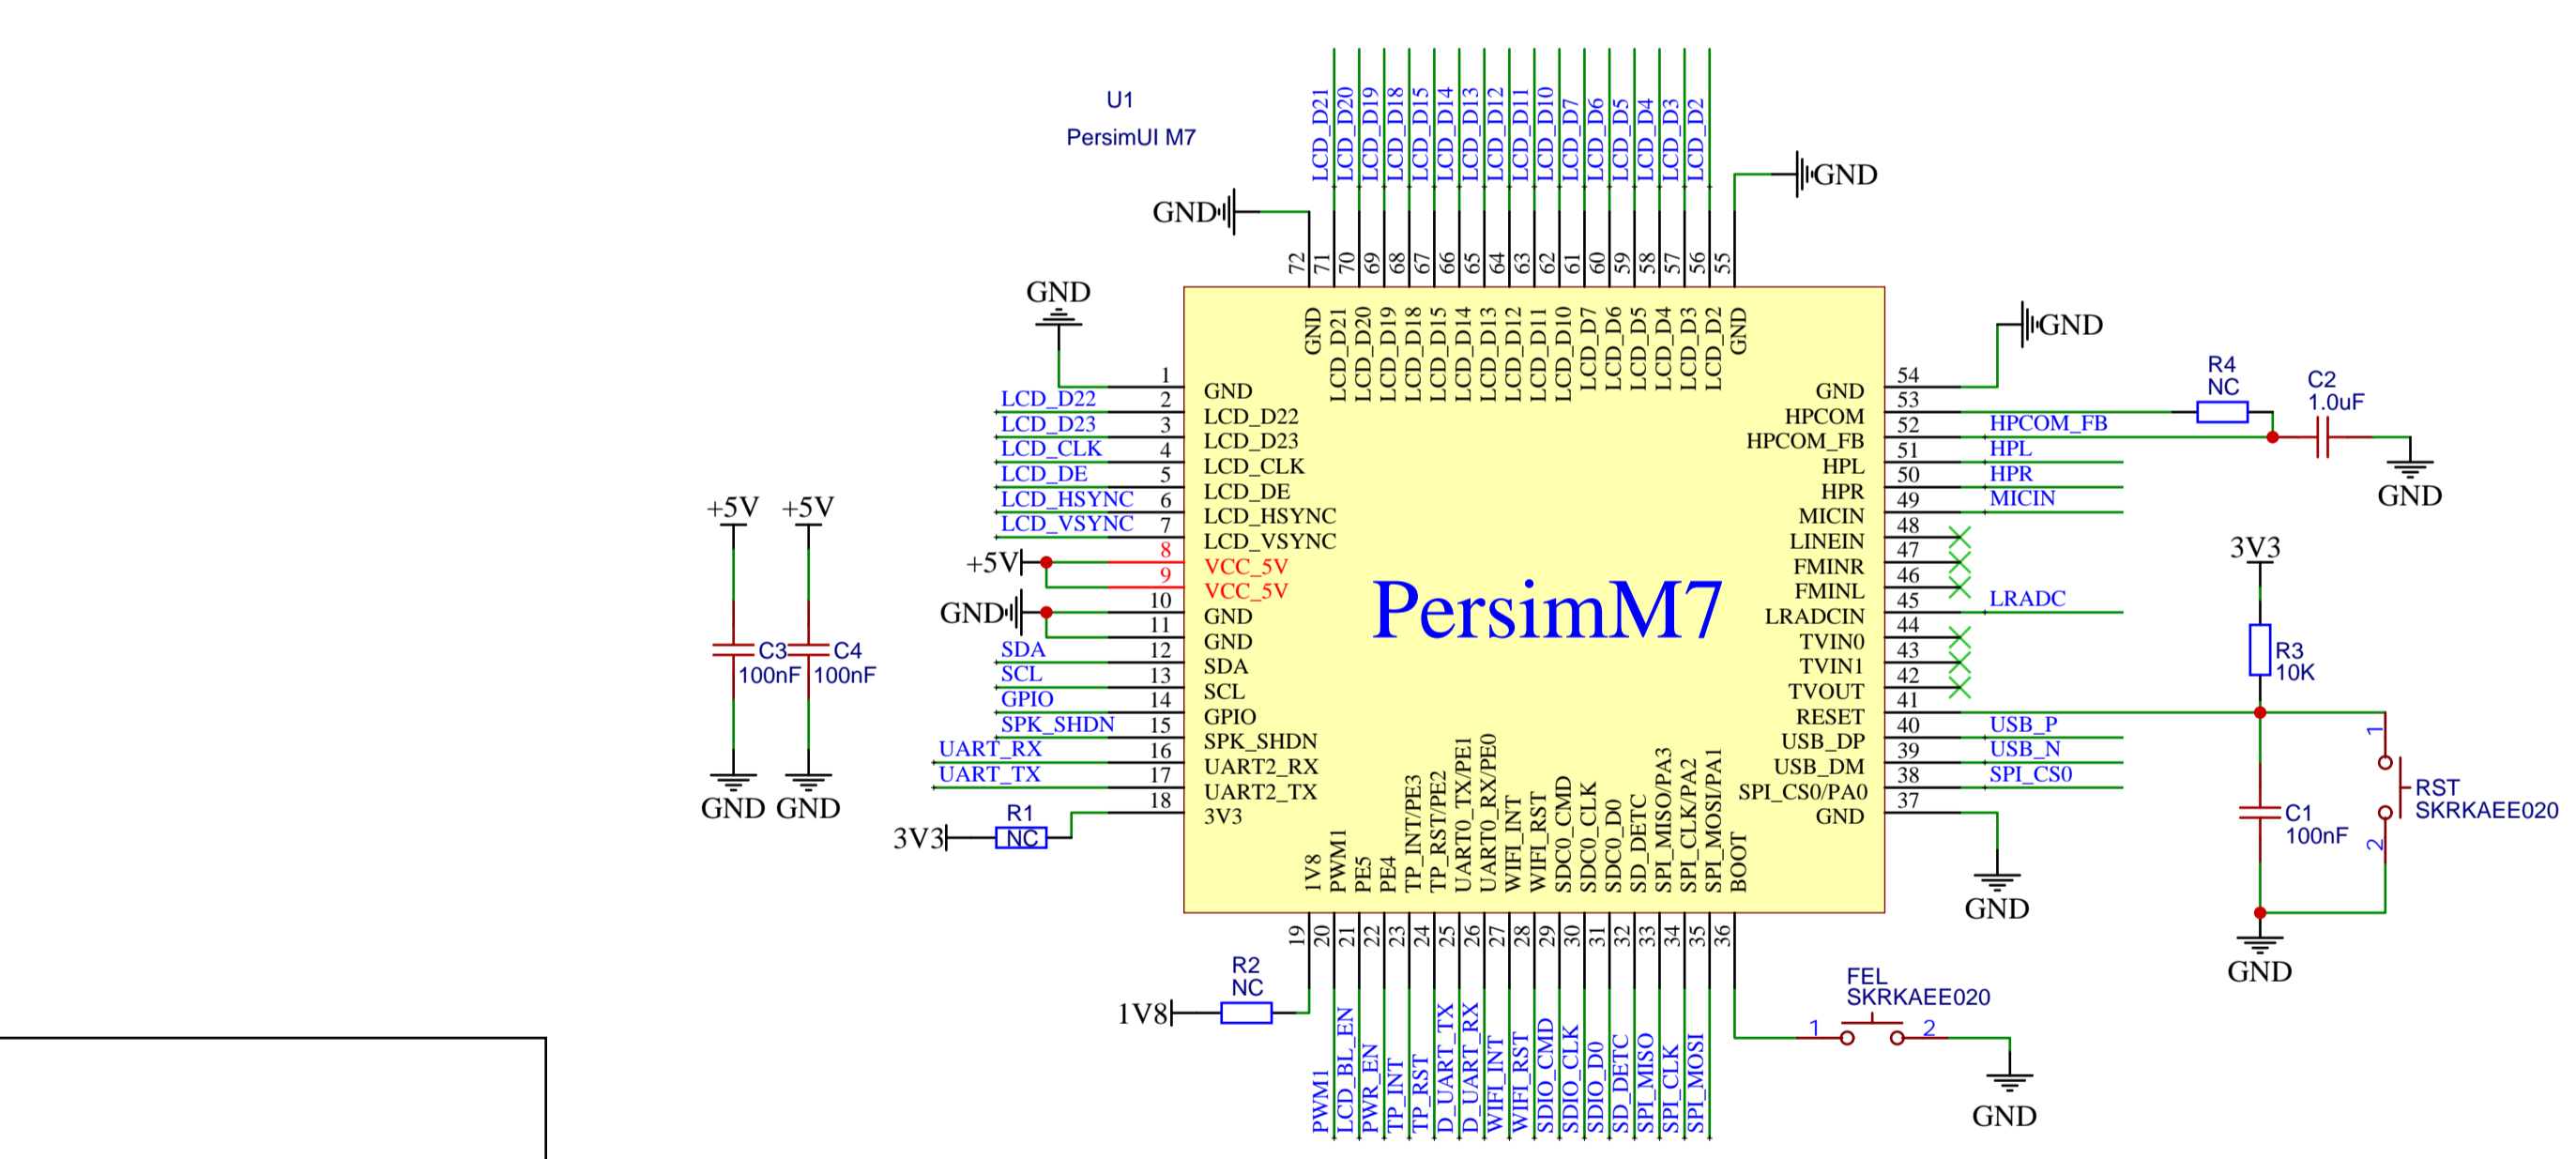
U1
PersimUI M7

LCD_D21 LCD_D20 LCD_D19 LCD_D18 LCD_D15 LCD_D14 LCD_D13 LCD_D12 LCD_D11 LCD_D10 LCD_D7 LCD_D6 LCD_D5 LCD_D4 LCD_D3 LCD_D2

GND
GND

72 71 70 69 68 67 66 65 64 63 62 61 60 59 58 57 56 55

GND LCD_D21 LCD_D20 LCD_D19 LCD_D18 LCD_D15 LCD_D14 LCD_D13 LCD_D12 LCD_D11 LCD_D10 LCD_D7 LCD_D6 LCD_D5 LCD_D4 LCD_D3 LCD_D2 GND

GND
GND

R4
NC
C2
1.0uF

1 GND
LCD_D22 2 LCD_D22
LCD_D23 3 LCD_D23
LCD_CLK 4 LCD_CLK
LCD_DE 5 LCD_DE
LCD_HSYNC 6 LCD_HSYNC
LCD_VSYNC 7 LCD_VSYNC
+5V 8 VCC_5V
9 VCC_5V
GND 10 GND
11 GND
SDA 12 SDA
SCL 13 SCL
GPIO 14 GPIO
SPK_SHDN 15 SPK_SHDN
UART_RX 16 UART2_RX
UART_TX 17 UART2_TX
18 3V3

PersimM7

GND 54
HPCOM 53 HPCOM_FB
HPCOM_FB 52 HPL
HPL 51 HPR
HPR 50 MICIN
MICIN 49
LINEIN 48
FMINR 47
FMINL 46
LRADCIN 45 LRADC
TVIN0 44
TVIN1 43
TVOUT 42
RESET 41
USB_DP 40 USB_P
USB_DM 39 USB_N
SPI_CS0/PA0 38 SPI_CS0
GND 37

GND
3V3
R3
10K
RST
SKRKAEE020
1
2
C1
100nF
GND

+5V +5V
C3 C4
100nF 100nF
GND GND

R1
3V3 NC

1V8 PWM1 PE5 PE4 TP_INT/PE3 TP_RST/PE2 UART0_TX/PE1 UART0_RX/PE0 WIFI_INT WIFI_RST SDC0_CMD SDC0_CLK SDC0_D0 SD_DETC SPI_MISO/PA3 SPI_CLK/PA2 SPI_MOSI/PA1 BOOT

19 20 21 22 23 24 25 26 27 28 29 30 31 32 33 34 35 36

R2
NC
1V8

PWM1 LCD_BL_EN PWR_EN TP_INT TP_RST D_UART_TX D_UART_RX WIFI_INT WIFI_RST SDIO_CMD SDIO_CLK SDIO_D0 SD_DETC SPI_MISO SPI_CLK SPI_MOSI

FEL
SKRKAEE020
1 2
GND